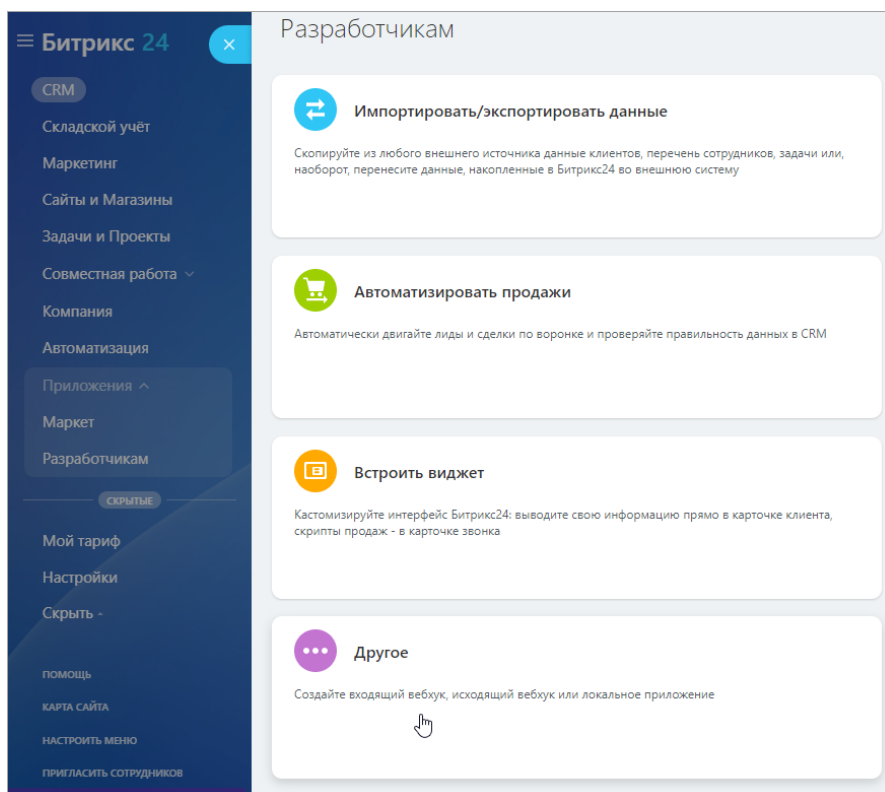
Битрикс 24

CRM
Складской учёт
Маркетинг
Сайты и Магазины
Задачи и Проекты
Совместная работа
Компания
Автоматизация
Приложения
Маркет
Разработчикам
СКРЫТЫЕ
Мой тариф
Настройки
Скрыть -

ПОМОЩЬ
КАРТА САЙТА
НАСТРОИТЬ МЕНЮ
ПРИГЛАСИТЬ СОТРУДНИКОВ

Разработчикам

Импортировать/экспортировать данные

Скопируйте из любого внешнего источника данные клиентов, перечень сотрудников, задачи или, наоборот, перенесите данные, накопленные в Битрикс24 во внешнюю систему

Автоматизировать продажи

Автоматически двигайте лиды и сделки по воронке и проверяйте правильность данных в CRM

Встроить виджет

Кастомизируйте интерфейс Битрикс24: выводите свою информацию прямо в карточке клиента, скрипты продаж - в карточке звонка

Другое

Создайте входящий вебхук, исходящий вебхук или локальное приложение